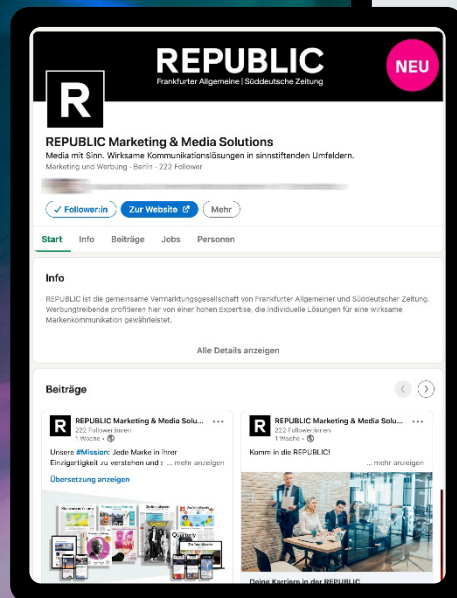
REPUBLIC
Frankfurter Allgemeine | Süddeutsche Zeitung

NEU

R

REPUBLIC Marketing & Media Solutions
Media mit Sinn. Wirksame Kommunikationslösungen in sinnstiftenden Umfeldern.
Marketing und Werbung · Berlin · 222 Follower

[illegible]

✓ Follower:in
Zur Website
Mehr

Start
Info
Beiträge
Jobs
Personen

Info

REPUBLIC ist die gemeinsame Vermarktungsgesellschaft von Frankfurter Allgemeiner und Süddeutscher Zeitung. Werbungtreibende profitieren hier von einer hohen Expertise, die individuelle Lösungen für eine wirksame Markenkommunikation gewährleistet.

Alle Details anzeigen

Beiträge

REPUBLIC Marketing & Media Solu...
222 Follower:innen
1 Woche ·

Unsere #Mission: Jede Marke in ihrer Einzigartigkeit zu verstehen und z ... mehr anzeigen

Übersetzung anzeigen

REPUBLIC Marketing & Media Solu...
222 Follower:innen
1 Woche ·

Komm in die REPUBLIC!
... mehr anzeigen

Deine Karriere in der REPUBLIC